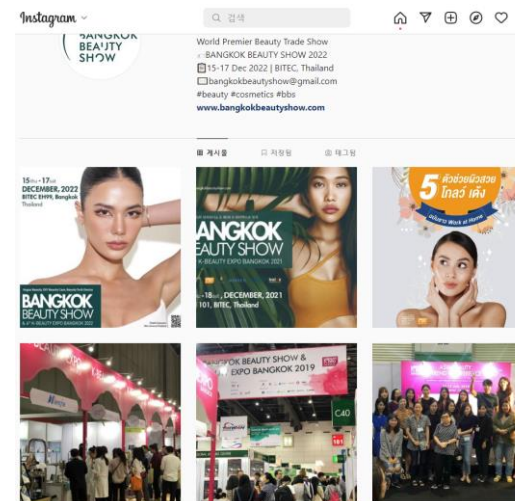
Instagram

검색

BANGKOK BEAUTY SHOW

World Premier Beauty Trade Show
BANGKOK BEAUTY SHOW 2022
15-17 Dec 2022 | BITEC, Thailand
bangkokbeautyshow@gmail.com
#beauty #cosmetics #bbs
www.bangkokbeautyshow.com

게시물
저장됨
태그됨

15th - 17th DECEMBER, 2022
BITEC EH99, Bangkok Thailand

BANGKOK BEAUTY SHOW
& K-BEAUTY EXPO BANGKOK 2022

BANGKOK BEAUTY SHOW
& K-BEAUTY EXPO BANGKOK 2021
16th - 18th DECEMBER, 2021
101, BITEC, Thailand

5 ตัวช่วยผิวสวย โกลว์ เด้ง
ฉบับสาว Work at Home

BANGKOK BEAUTY SHOW & EXPO BANGKOK 2019

C40